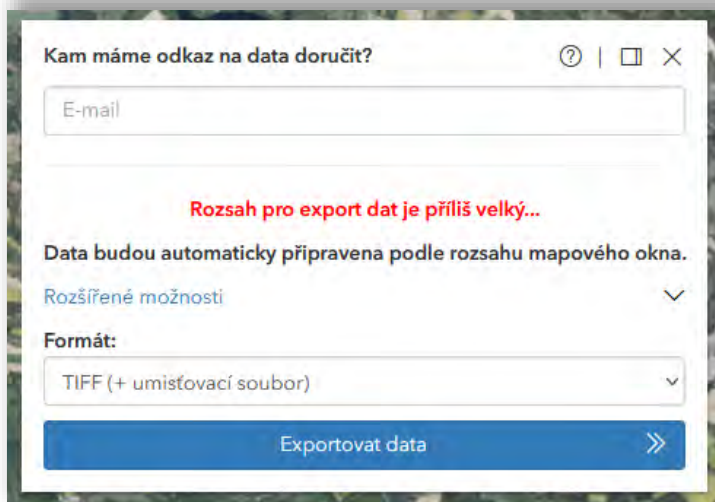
Kam máme odkaz na data doručit?

E-mail

Rozsah pro export dat je příliš velký...

Data budou automaticky připravena podle rozsahu mapového okna.

Rozšířené možnosti

Formát:

TIFF (+ umisťovací soubor)

Exportovat data